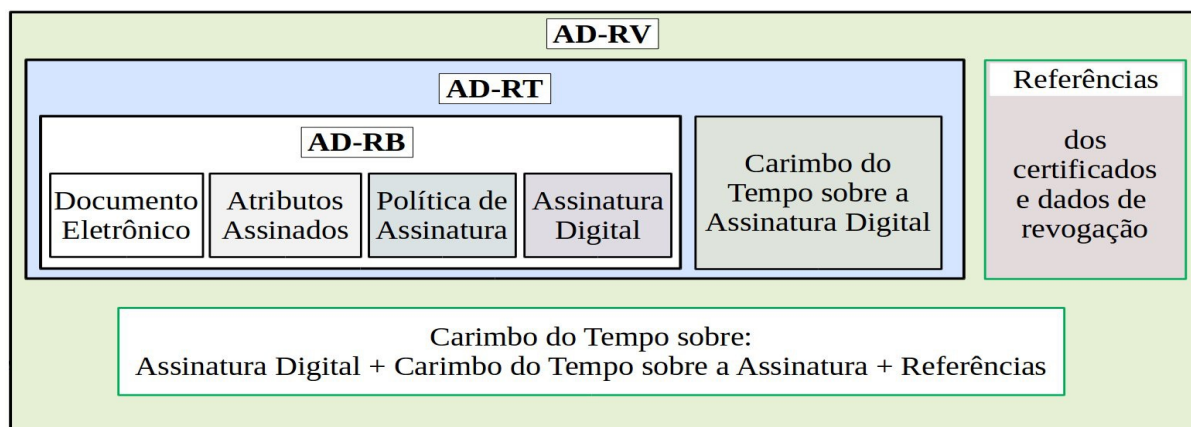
AD-RV

AD-RT

AD-RB

Documento Eletrônico

Atributos Assinados

Política de Assinatura

Assinatura Digital

Carimbo do Tempo sobre a Assinatura Digital

Referências

dos certificados e dados de revogação

Carimbo do Tempo sobre:
Assinatura Digital + Carimbo do Tempo sobre a Assinatura + Referências